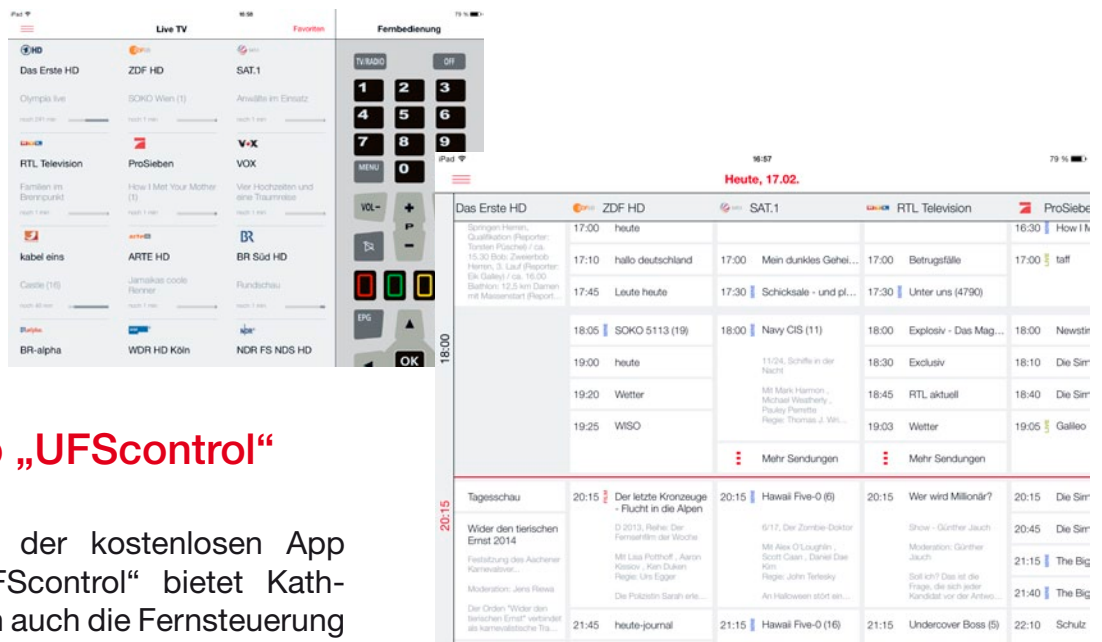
iPad
16:58
79 %
Live TV
Favoriten
Fernbedienung

Das Erste HD
ZDF HD
SAT.1
Olympia live
SOKO Wien (1)
Anwälte im Einsatz
RTL Television
ProSieben
VOX
Familien im Brennpunkt
How I Met Your Mother (1)
Vier Hochzeiten und eine Traumreise
kabel eins
ARTE HD
BR Süd HD
Castle (16)
Jamaikas coole Renner
Rundschau
BR-alpha
WDR HD Köln
NDR FS NDS HD

TV/RADIO
OFF
1
2
3
4
5
6
7
8
9
MENU
0
VOL-
+
P
-
EPG
OK

iPad
16:57
79 %
Heute, 17.02.

Das Erste HD
ZDF HD
SAT.1
RTL Television
ProSiebe
Springen Herren, Qualifikation (Reporter: Torsten Püschel) / ca. 15.30 Bob: Zweierbob Herren, 3. Lauf (Reporter: Elk Galley) / ca. 16.00 Biathlon: 12,5 km Damen mit Massenstart (Report...
17:00 heute
16:30 How I M
17:10 hallo deutschland
17:00 Mein dunkles Gehei...
17:00 Betrugsfälle
17:00 taff
17:45 Leute heute
17:30 Schicksale - und pl...
17:30 Unter uns (4790)
18:00
18:05 SOKO 5113 (19)
18:00 Navy CIS (11)
18:00 Explosiv - Das Mag...
18:00 Newstim
19:00 heute
11/24, Schiffe in der Nacht
18:30 Exclusiv
18:10 Die Sim
19:20 Wetter
Mit Mark Harmon , Michael Weatherly , Pauley Perrette
Regie: Thomas J. Wri...
18:45 RTL aktuell
18:40 Die Sim
19:25 WISO
19:03 Wetter
19:05 Galileo
Mehr Sendungen
Mehr Sendungen
20:15
Tagesschau
20:15 Der letzte Kronzeuge - Flucht in die Alpen
20:15 Hawaii Five-0 (6)
20:15 Wer wird Millionär?
20:15 Die Sim
Wider den tierischen Ernst 2014
D 2013, Reihe: Der Fernsehfilm der Woche
6/17, Der Zombie-Doktor
Show - Günther Jauch
20:45 Die Sim
Festsitzung des Aachener Karnevalsver...
Mit Lisa Potthoff , Aaron Kissiov , Ken Duken
Regie: Urs Egger
Mit Alex O'Loughlin , Scott Caan , Daniel Dae Kim
Regie: John Terlesky
Moderation: Günther Jauch
21:15 The Big
Moderation: Jens Riewa
Die Polizistin Sarah erle...
An Halloween stört ein...
Soll ich? Das ist die Frage, die sich jeder Kandidat vor der Antwo...
21:40 The Big
Der Orden "Wider den tierischen Ernst" verbindet als karnevalistische Tra...
21:45 heute-journal
21:15 Hawaii Five-0 (16)
21:15 Undercover Boss (5)
22:10 Schulz

„UFScontrol“

der kostenlosen App
FScontrol“ bietet Kath-
auch die Fernsteuerung